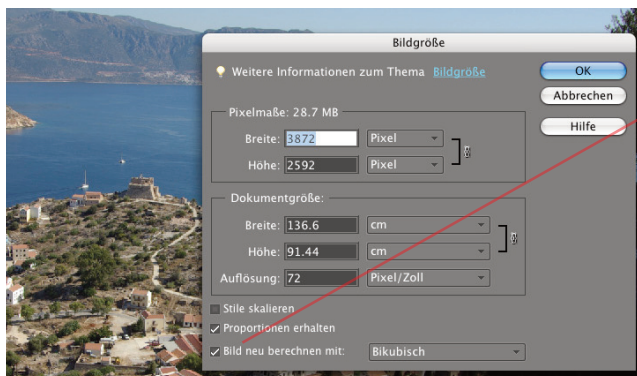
Bildgröße

Weitere Informationen zum Thema Bildgröße

OK

Abbrechen

Hilfe

Pixelmaße: 28.7 MB

Breite: 3872 Pixel

Höhe: 2592 Pixel

Dokumentgröße:

Breite: 136.6 cm

Höhe: 91.44 cm

Auflösung: 72 Pixel/Zoll

Stile skalieren

Proportionen erhalten

Bild neu berechnen mit: Bikubisch